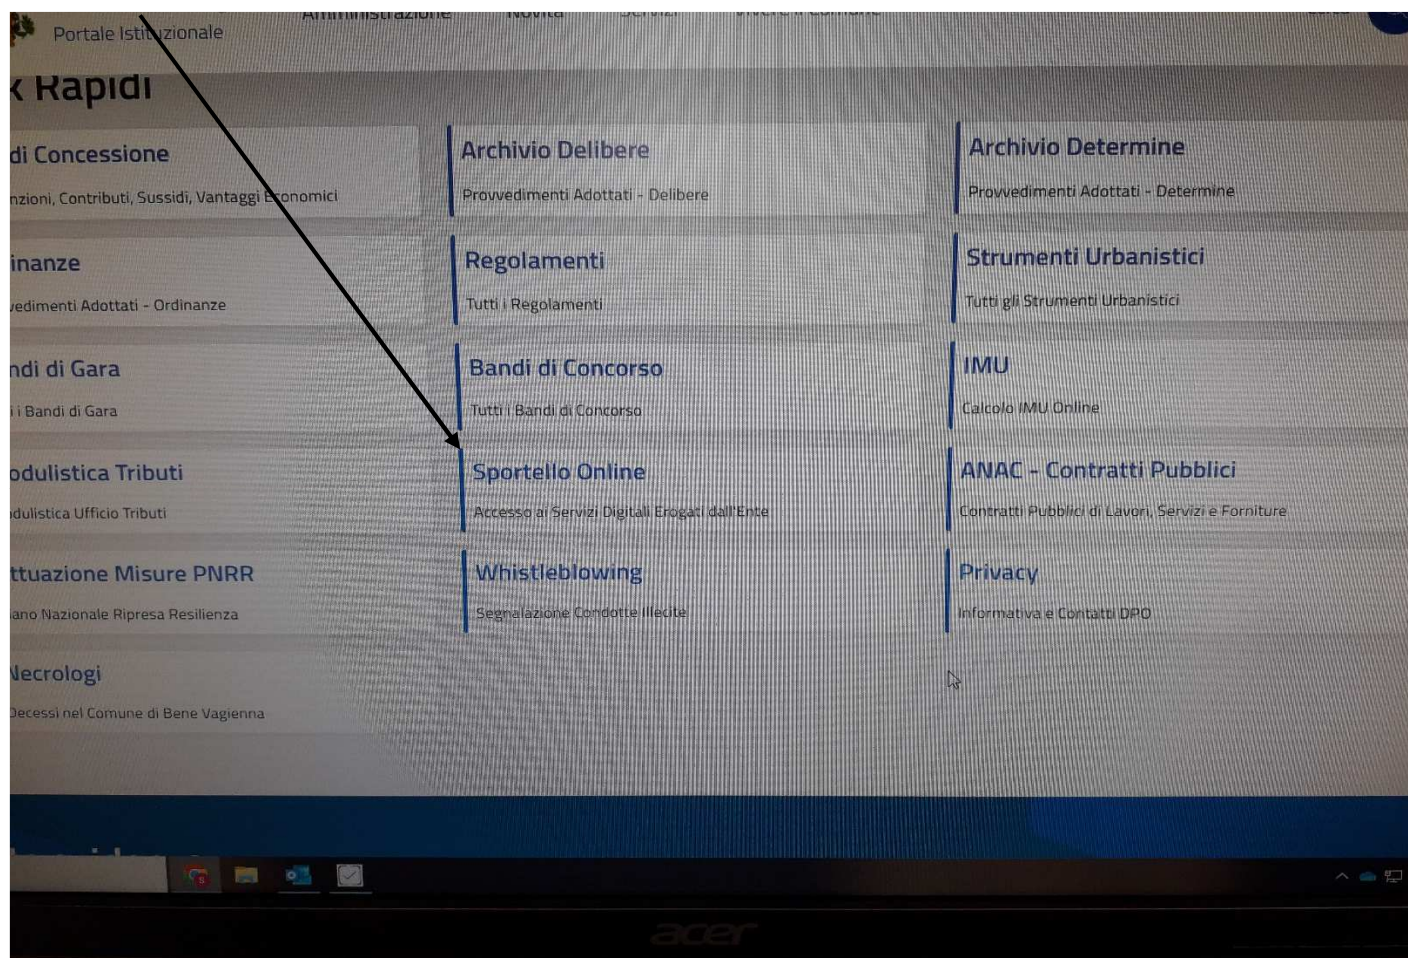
Portale Istituzionale

Amministrazione Novità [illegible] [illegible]

k Rapidi

di Concessione
nzioni, Contributi, Sussidi, Vantaggi Economici

Archivio Delibere
Provvedimenti Adottati - Delibere

Archivio Determine
Provvedimenti Adottati - Determine

inanze
vedimenti Adottati - Ordinanze

Regolamenti
Tutti i Regolamenti

Strumenti Urbanistici
Tutti gli Strumenti Urbanistici

ndi di Gara
i i Bandi di Gara

Bandi di Concorso
Tutti i Bandi di Concorso

IMU
Calcolo IMU Online

odulistica Tributi
dulistica Ufficio Tributi

Sportello Online
Accesso ai Servizi Digitali Erogati dall'Ente

ANAC - Contratti Pubblici
Contratti Pubblici di Lavori, Servizi e Forniture

ttuazione Misure PNRR
iano Nazionale Ripresa Resilienza

Whistleblowing
Segnalazione Condotte Illecite

Privacy
Informativa e Contatti DPO

Necrologi
Decessi nel Comune di Bene Vagienna

acer